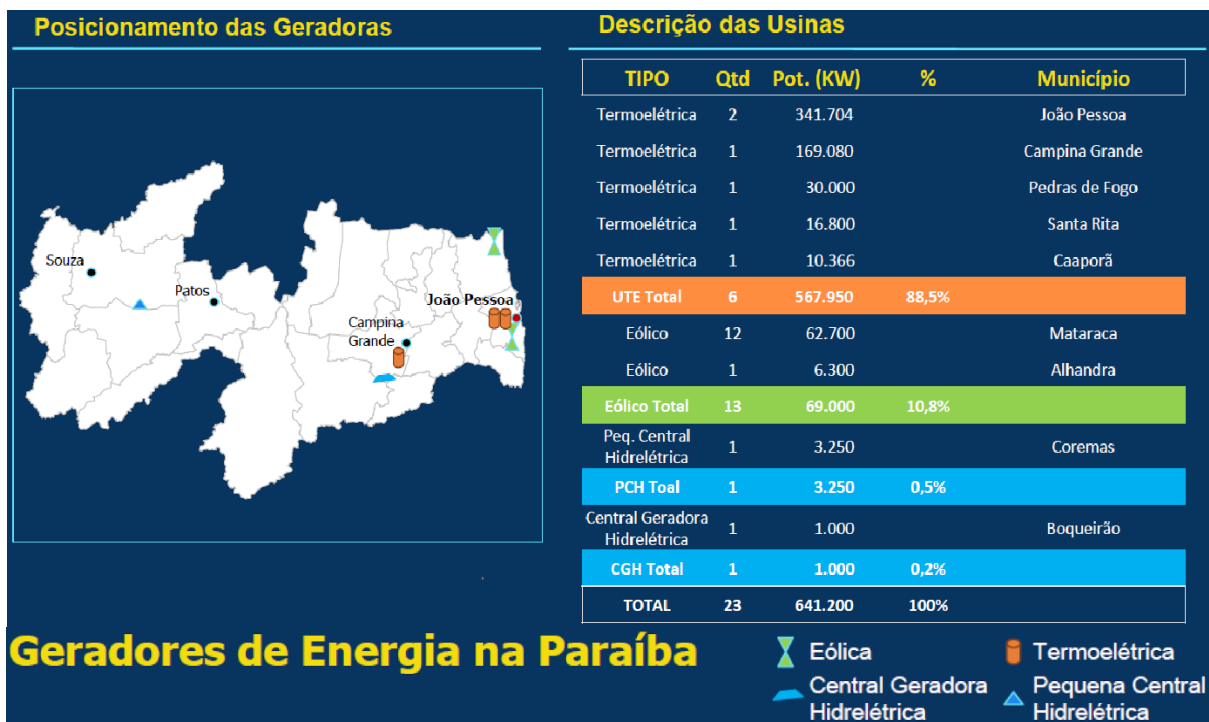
Posicionamento das Geradoras

Souza
Patos
Campina Grande
João Pessoa

Descrição das Usinas

| TIPO | Qtd | Pot. (KW) | % | Município |
|---|---|---|---|---|
| Termoelétrica | 2 | 341.704 | | João Pessoa |
| Termoelétrica | 1 | 169.080 | | Campina Grande |
| Termoelétrica | 1 | 30.000 | | Pedras de Fogo |
| Termoelétrica | 1 | 16.800 | | Santa Rita |
| Termoelétrica | 1 | 10.366 | | Caaporã |
| UTE Total | 6 | 567.950 | 88,5% | |
| Eólico | 12 | 62.700 | | Mataraca |
| Eólico | 1 | 6.300 | | Alhandra |
| Eólico Total | 13 | 69.000 | 10,8% | |
| Peq. Central Hidrelétrica | 1 | 3.250 | | Coremas |
| PCH Toal | 1 | 3.250 | 0,5% | |
| Central Geradora Hidrelétrica | 1 | 1.000 | | Boqueirão |
| CGH Total | 1 | 1.000 | 0,2% | |
| TOTAL | 23 | 641.200 | 100% | |

Geradores de Energia na Paraíba

Eólica
Termoelétrica
Central Geradora Hidrelétrica
Pequena Central Hidrelétrica